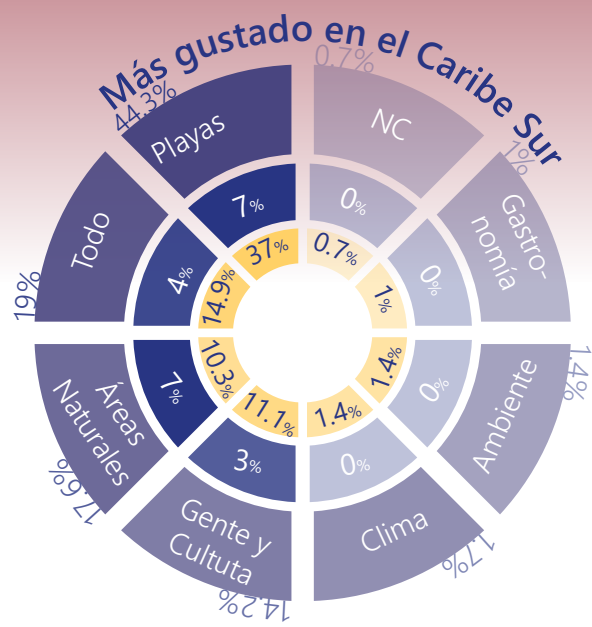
Más gustado en el Caribe Sur

44.3%
Playas
7%
37%

0.7%
NC
0%
0.7%

1%
Gastronomía
0%
1%

1.4%
Ambiente
0%
1.4%

1.7%
Clima
0%
1.4%

14.2%
Gente y Cultuta
3%
11.1%

17.6%
Áreas Naturales
7%
10.3%

19%
Todo
4%
14.9%